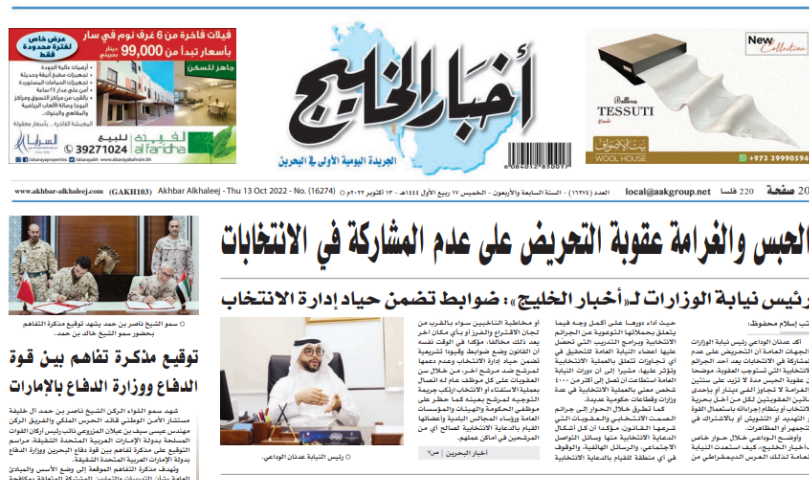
فيلات فاخرة من 6 غرف نوم في سار
بأسعار تبدأ من 99,000 دينار بحريني
عرض خاص لفترة محدودة فقط
جاهز للسكن
أرضيات عالية الجودة
تجهيزات مطبخ أنيقة وحديثة
تجهيزات الحمامات المستوردة
أمن على مدار 24 ساعة
بالقرب من مراكز التسوق ومراكز الرعاية الصحية والمدارس الدولية والمطاعم والمقاهي
للبيع 39271024
al fariha الفريحة
السرايا

أخبار الخليج
الجريدة اليومية الأولى في البحرين

New Collection
Bellini TESSUTI
بيت الصوف WOOL HOUSE
+973 39990594

www.akhbar-alkhaleej.com (GAKH103) Akhbar Alkhaleej - Thu 13 Oct 2022 - No. (16274) العدد (١٦٢٧٤) - السنة السابعة والأربعون - الخميس ١٧ ربيع الأول ١٤٤٤هـ - ١٣ أكتوبر ٢٠٢٢م local@aakgroup.net 220 فلسا 20 صفحة

الحبس والغرامة عقوبة التحريض على عدم المشاركة في الانتخابات

رئيس نيابة الوزارات لـ«أخبار الخليج»: ضوابط تضمن حياد إدارة الانتخاب

كتب إسلام محفوظ:
أكد عدنان الوداعي رئيس نيابة الوزارات والجهات العامة أن التحريض على عدم المشاركة في الانتخابات يعد أحد الجرائم الانتخابية التي تستوجب العقوبة، موضحا أن عقوبة الحبس مدة لا تزيد على سنتين والغرامة لا تجاوز ألفي دينار أو بإحدى هاتين العقوبتين لكل من أخل بحرية الانتخاب أو بنظام إجرائه باستعمال القوة أو التهديد أو التشويش أو بالاشتراك في التجمهر أو المظاهرات.
وأوضح الوداعي خلال حوار خاص لـ«أخبار الخليج» كيف استعدت النيابة العامة لذلك العرس الديمقراطي من

حيث أداء دورها على أكمل وجه فيما يتعلق بحملاتها التوعوية عن الجرائم الانتخابية وبرامج التدريب التي تحصل عليها أعضاء النيابة العامة للتحقيق في أي تجاوزات تتعلق بالعملية الانتخابية وتؤثر عليها، مشيرا إلى أن دوران النيابة العامة استعداد أن تعمل إلى الكثر من ٤٠٠ شخص يعملون في العملية الانتخابية في وزارات وقطاعات حكومية عديدة.
كما تطرق خلال الحوار إلى جرائم الصمت الانتخابي والجريمة التي تنص على شرعية القانون، مؤكدا أن كل الدعاية الانتخابية عبر وسائل التواصل الاجتماعي، والرسائل الهاتفية، والوقوف في أي منطقة للقيام بالدعاية الانتخابية

أو مخاطبة الناخبين سواء بالقرب من لجان الاقتراع والفرز أو بأي مكان آخر بعد ذلك مخالفا، مؤكدا في الوقت نفسه أن القانون وضع ضوابط وقيود تشريعية تضمن حياد إدارة الانتخاب وعدم دعمها لمرشح ضد مرشح آخر من خلال سن العقوبات على كل موظف عام له اتصال بعملية الاستفتاء أو الانتخاب ارتكب جريمة التوجيه لمرشح بعينه كما حظر على موظفي الحكومة والهيئات والمؤسسات العامة ورؤساء المجالس البلدية وأعضائها القيام بالدعاية الانتخابية لصالح أي من المرشحين في أماكن عملهم.

أخبار البحرين | ص٣
رئيس النيابة عدنان الوداعي.

سمو الشيخ ناصر بن حمد يشهد توقيع مذكرة التفاهم بحضور سمو الشيخ خالد بن حمد

توقيع مذكرة تفاهم بين قوة الدفاع ووزارة الدفاع بالإمارات

شهد سمو اللواء الركن الشيخ ناصر بن حمد آل خليفة مستشار الأمن الوطني قائد الحرس الملكي والفريق الركن مهندس عيسى سيف بن عبلان المزروعي قائد أركان القوات المسلحة بدولة الإمارات العربية المتحدة الشقيقة، مراسم التوقيع على مذكرة تفاهم بين قوة دفاع البحرين ووزارة الدفاع بدولة الإمارات العربية المتحدة الشقيقة.
وتهدف مذكرة التفاهم الموقعة إلى وضع الأسس والمبادئ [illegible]